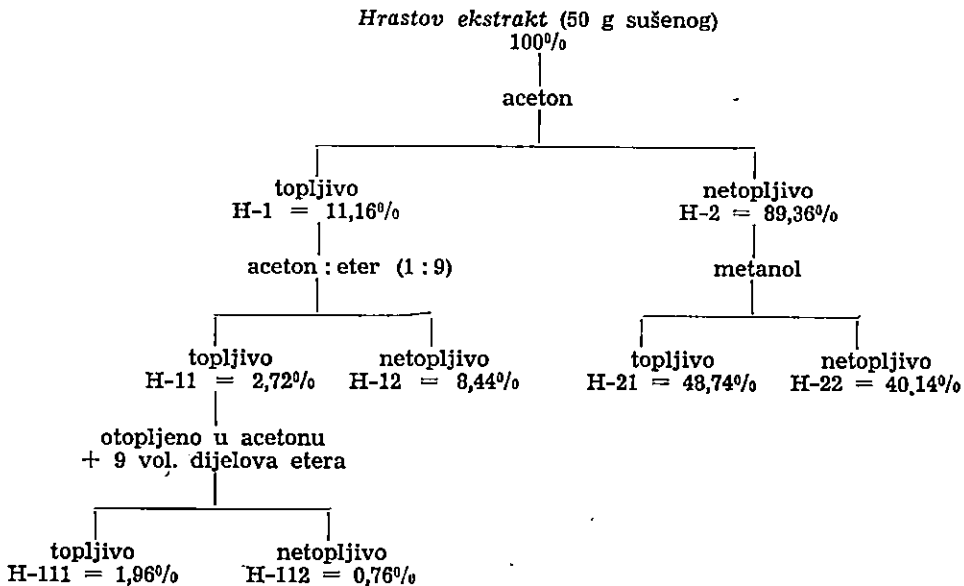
Hrastov ekstrakt (50 g sušenog)
100%

aceton

topljivo
H-1 = 11,16%

netopljivo
H-2 = 89,36%

aceton : eter (1 : 9)

topljivo
H-11 = 2,72%

netopljivo
H-12 = 8,44%

otopljeno u acetonu
+ 9 vol. dijelova etera

topljivo
H-111 = 1,96%

netopljivo
H-112 = 0,76%

metanol

topljivo
H-21 = 48,74%

netopljivo
H-22 = 40,14%